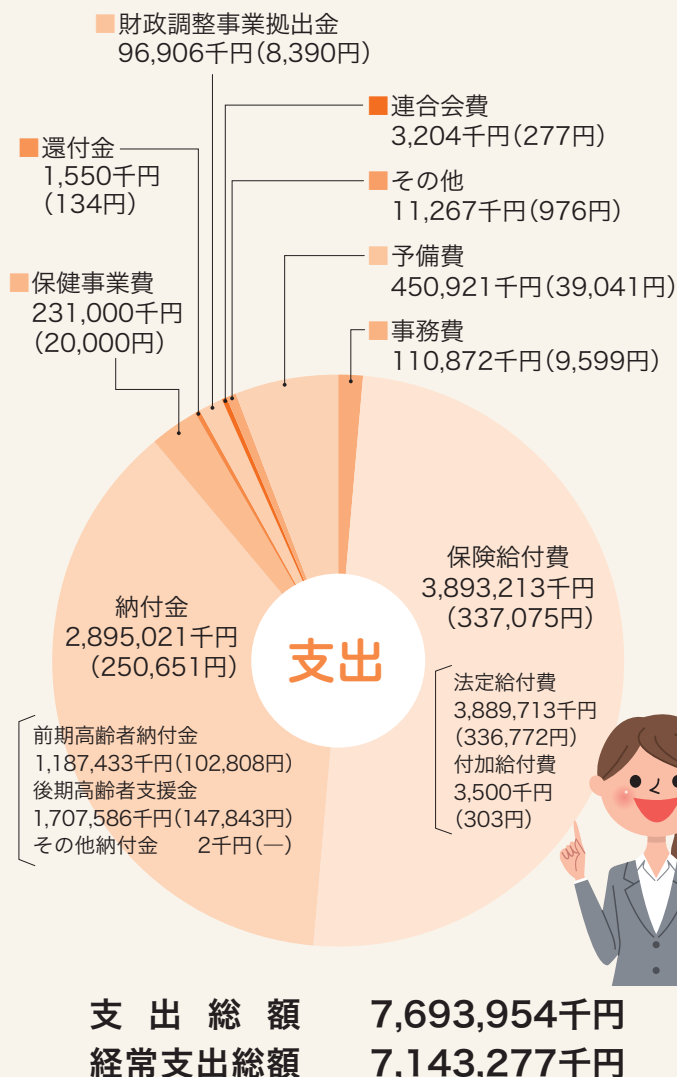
■財政調整事業拠出金
96,906千円(8,390円)

■連合会費
3,204千円(277円)

■還付金
1,550千円
(134円)

■その他
11,267千円(976円)

■予備費
450,921千円(39,041円)

■保健事業費
231,000千円
(20,000円)

■事務費
110,872千円(9,599円)

保険給付費
3,893,213千円
(337,075円)

納付金
2,895,021千円
(250,651円)

支出

法定給付費
3,889,713千円
(336,772円)
付加給付費
3,500千円
(303円)

前期高齢者納付金
1,187,433千円(102,808円)
後期高齢者支援金
1,707,586千円(147,843円)
その他納付金　2千円(—)

支出総額　7,693,954千円
経常支出総額　7,143,277千円